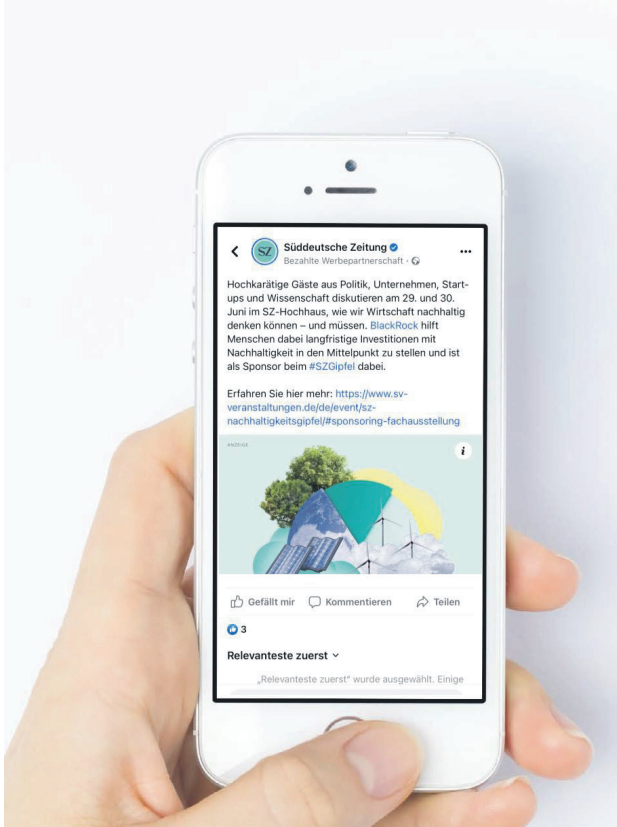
SZ

Süddeutsche Zeitung
Bezahlte Werbepartnerschaft ·

Hochkarätige Gäste aus Politik, Unternehmen, Start-ups und Wissenschaft diskutieren am 29. und 30. Juni im SZ-Hochhaus, wie wir Wirtschaft nachhaltig denken können – und müssen. BlackRock hilft Menschen dabei langfristige Investitionen mit Nachhaltigkeit in den Mittelpunkt zu stellen und ist als Sponsor beim #SZGipfel dabei.

Erfahren Sie hier mehr: https://www.sv-veranstaltungen.de/de/event/sz-nachhaltigkeitsgipfel/#sponsoring-fachausstellung

ANZEIGE

i

Gefällt mir Kommentieren Teilen

3

Relevanteste zuerst

„Relevanteste zuerst" wurde ausgewählt. Einige